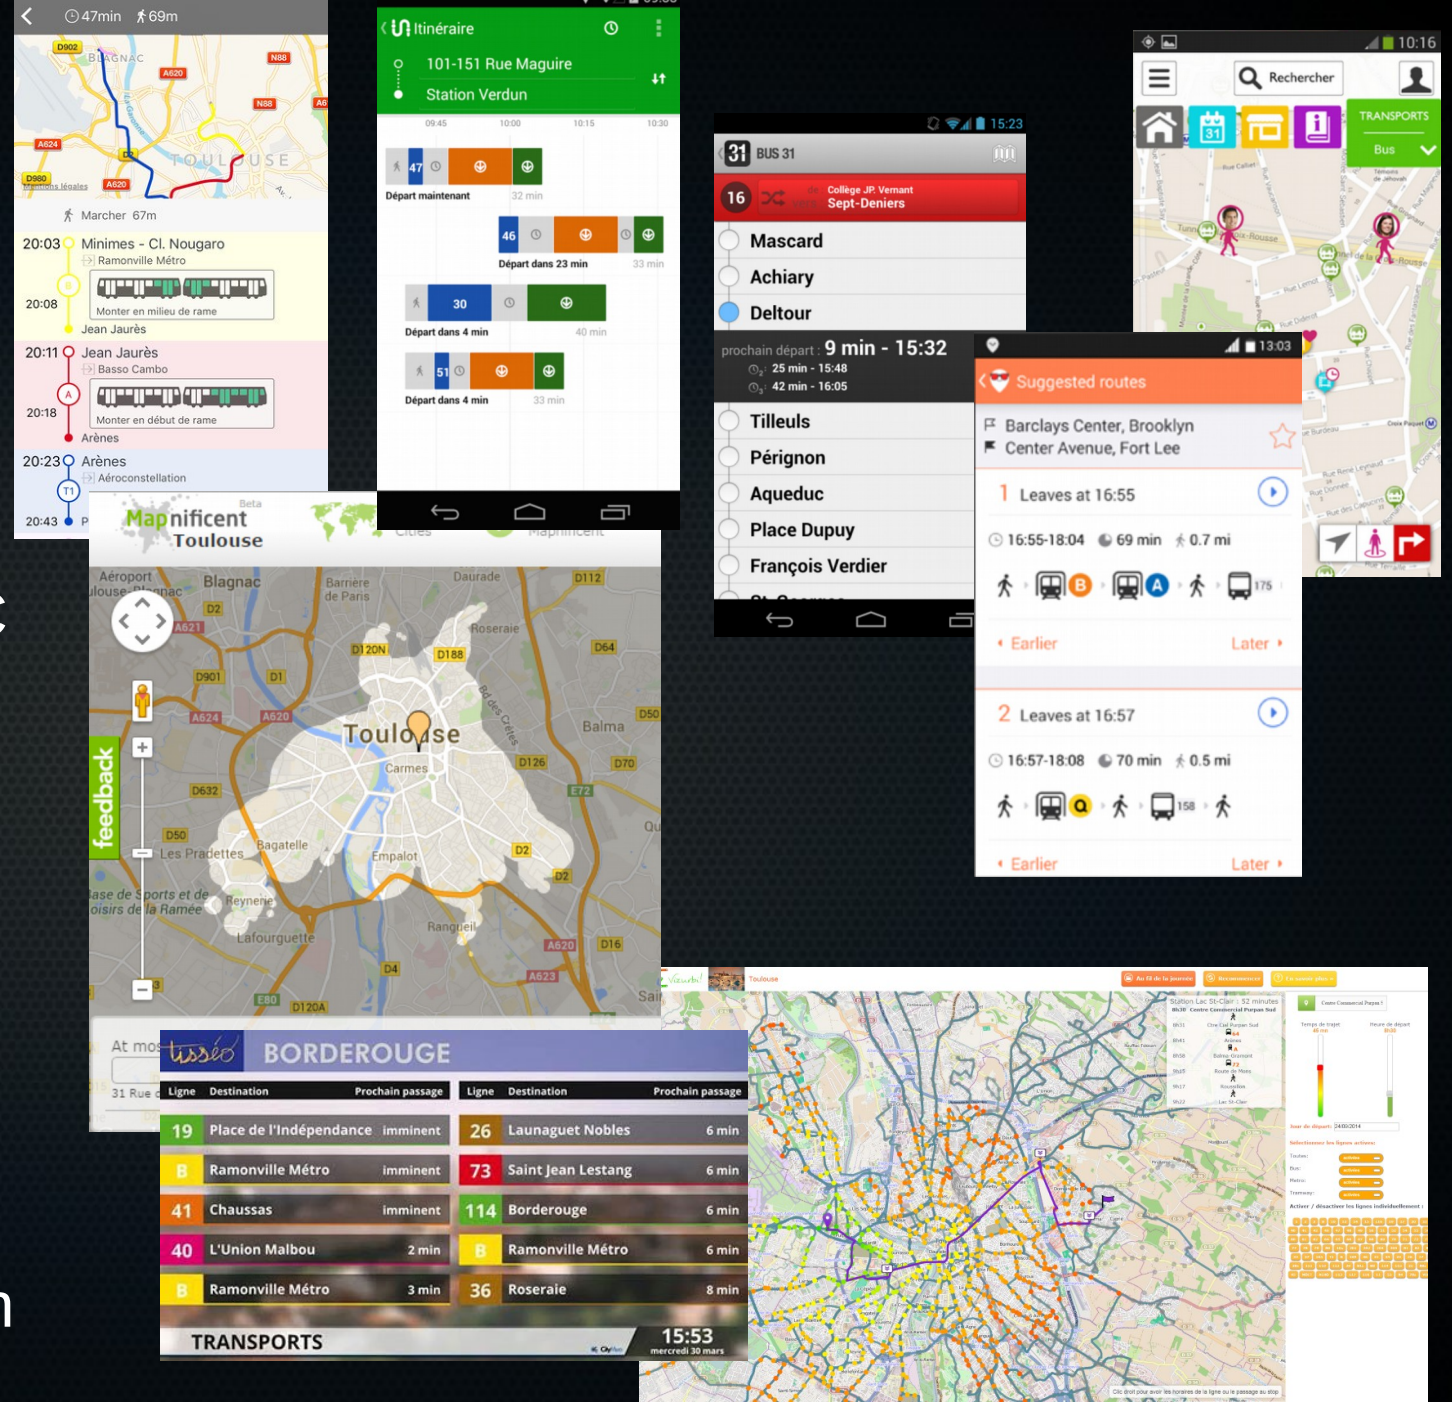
47min 69m

D902 BLAGNAC A620 N88 N88 A624 TOULOUSE D980 A620 Mentions légales

Marcher 67m

20:03 Minimes - Cl. Nougaro
Ramonville Métro
20:08 Monter en milieu de rame
Jean Jaurès

20:11 Jean Jaurès
Basso Cambo
20:18 Monter en début de rame
Arènes

20:23 Arènes
Aéroconstellation
20:43

Itinéraire
101-151 Rue Maguire
Station Verdun

09:45 10:00 10:15 10:30

47
Départ maintenant 32 min

46
Départ dans 23 min 33 min

30
Départ dans 4 min 40 min

51
Départ dans 4 min 33 min

15:23
31 BUS 31
16 Collège JP. Vernant Sept-Deniers
Mascard
Achiary
Deltour
prochain départ : 9 min - 15:32
25 min - 15:48
42 min - 16:05
Tilleuls
Pérignon
Aqueduc
Place Dupuy
François Verdier

10:16
Rechercher
TRANSPORTS
Bus

13:03
Suggested routes
Barclays Center, Brooklyn
Center Avenue, Fort Lee
1 Leaves at 16:55
16:55-18:04 69 min 0.7 mi
B A 175
Earlier Later
2 Leaves at 16:57
16:57-18:08 70 min 0.5 mi
Q 158
Earlier Later

Beta
Mapnificent Toulouse
Cities Mapnificent
Aéroport Toulouse-Blagnac Blagnac Barrière de Paris Daurade D112 D2 A621 D120N D188 Roseraie D64 D901 D1 A624 A620 Toulouse Balma D50 Carmes D126 D70 D632 E72 D50 Les Pradettes Bagatelle Empalot D2 Base de Sports et de Loisirs de la Ramée Reynerie D2 Lafourguette Ranqueil A620 D16 D4 A623 E80 D120A
feedback
At mos
31 Rue

tisséo BORDEROUGE
| Ligne | Destination | Prochain passage |
|---|---|---|
| 19 | Place de l'Indépendance | imminent |
| B | Ramonville Métro | imminent |
| 41 | Chaussas | imminent |
| 40 | L'Union Malbou | 2 min |
| B | Ramonville Métro | 3 min |

| Ligne | Destination | Prochain passage |
|---|---|---|
| 26 | Launaguet Nobles | 6 min |
| 73 | Saint Jean Lestang | 6 min |
| 114 | Borderouge | 6 min |
| B | Ramonville Métro | 6 min |
| 36 | Roseraie | 8 min |

TRANSPORTS
15:53
mercredi 30 mars

Toulouse
Station Lac St-Clair : 52 minutes
Centre Commercial Purpan Sud
Centre Commercial Purpan
Temps de trajet
Heure de départ
Sélectionnez les lignes actives :
Activer / désactiver les lignes individuellement